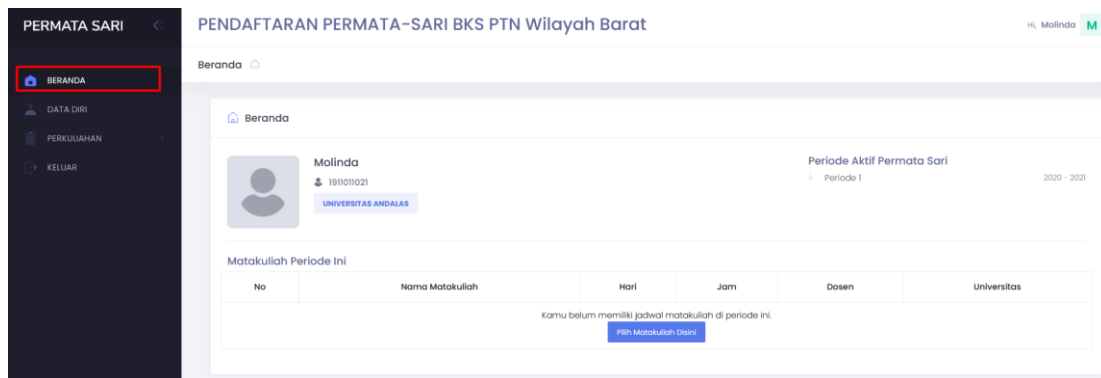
PERMATA SARI

BERANDA
DATA DIRI
PERKULIAHAN
KELUAR

PENDAFTARAN PERMATA-SARI BKS PTN Wilayah Barat

Hi, Molinda M

Beranda

Beranda

Molinda
1911011021
UNIVERSITAS ANDALAS

Periode Aktif Permata Sari
Periode 1 2020 - 2021

Matakuliah Periode Ini

| No | Nama Matakuliah | Hari | Jam | Dosen | Universitas |
|---|---|---|---|---|---|
| Kamu belum memiliki jadwal matakuliah di periode ini. Pilih Matakuliah Disini | | | | | |